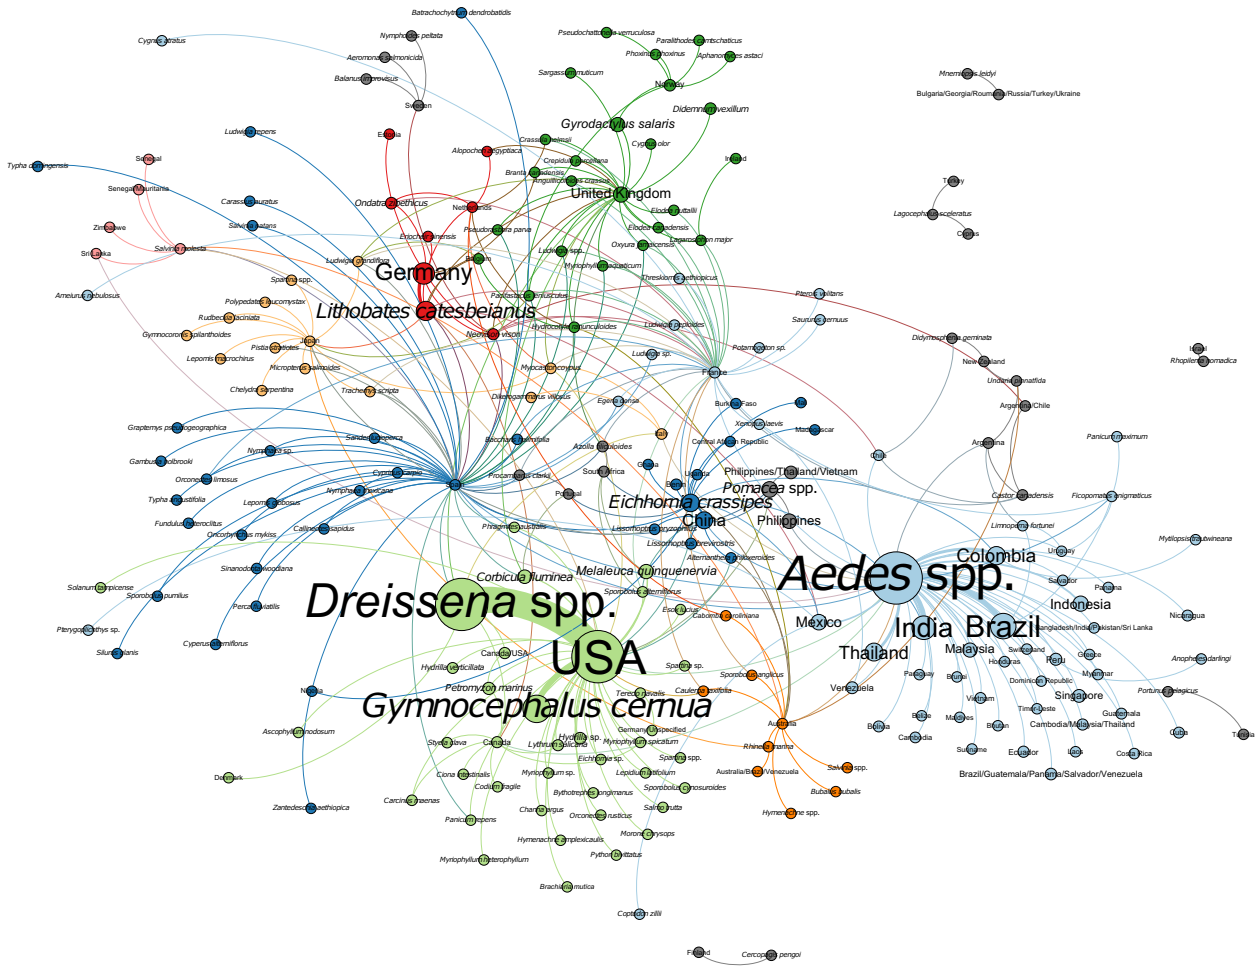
Batrachochytrium dendrobatidis
Cygnus atratus
Nymphoides peltata
Aeromonas salmonicida
Balanus improvisus
Sweden
Pseudochattonella verruculosa
Paralithodes camtschaticus
Phoxinus phoxinus
Aphanomyces astaci
Sargassum muticum
Norway
Didemnum vexillum
Mnemiopsis leidyi
Bulgaria/Georgia/Roumania/Russia/Turkey/Ukraine
Gyrodactylus salaris
Ludwigia grandiflora
Estonia
Crassula helmsii
Cygnus olor
Alopochen aegyptiaca
Crepidula fornicata
Ireland
Typha domingensis
Senegal
Branta canadensis
Anguillicoloides crassus
Senegal/Mauritania
United Kingdom
Turkey
Carassius auratus
Ondatra zibethicus
Netherlands
Elodea nuttallii
Lagocephalus sceleratus
Zimbabwe
Salvinia natans
Eriocheir sinensis
Elodea canadensis
Cyprus
Sri Lanka
Salvinia molesta
Pseudorasbora parva
Oxyura jamaicensis
Lagarosiphon major
Ludwigia spp.
Belgium
Myriophyllum aquaticum
Ludwigia grandiflora
Germany
Threskiornis aethiopicus
Spartina spp.
Ameiurus nebulosus
Pacifastacus leniusculus
Pterois volitans
Polypedates leucomystax
Lithobates catesbeianus
Rudbeckia laciniata
Saururus cernuus
Gymnocoronis spilanthoides
Hydrocotyle ranunculoides
Ludwigia peploides
Israel
Didymosphenia geminata
Rhopilema nomadica
Pistia stratiotes
Japan
Neovison vison
Lepomis macrochirus
Potamogeton sp.
Micropterus salmoides
Ludwigia sp.
New Zealand
Myocastor coypus
France
Undaria pinnatifida
Chelydra serpentina
Trachemys scripta
Argentina/Chile
Dikerogammarus villosus
Egeria densa
Burkina Faso
Mali
Graptemys pseudogeographica
Xenopus laevis
Sander lucioperca
Madagascar
Argentina
Panicum maximum
Baccharis halimifolia
Azolla filiculoides
Central African Republic
Nymphaea sp.
Gambusia holbrooki
Iran
Chile
Ghana
Philippines/Thailand/Vietnam
Cyprinus carpio
South Africa
Orconectes limosus
Procambarus clarkii
Lepomis gibbosus
Pomacea spp.
Castor canadensis
Ficopomatus enigmaticus
Nymphaea mexicana
Portugal
Typha angustifolia
Eichhornia crassipes
Benin
Fundulus heteroclitus
Phragmites australis
Philippines
Limnoperna fortunei
Lissorhoptrus oryzophilus
China
Mytilopsis trautwineana
Callinectes sapidus
Oncorhynchus mykiss
Lissachatina fulica
Lissorhoptrus brevirostris
Uruguay
Alternanthera philoxeroides
Colombia
Sinanodonta woodiana
Salvador
Panama
Melaleuca quinquenervia
Aedes spp.
Solanum elaeagnifolium
Corbicula fluminea
Indonesia
Sporobolus pumilus
Sporobolus alterniflorus
Dreissena spp.
Percarina fluviatilis
Esox lucius
Cabomba caroliniana
Mexico
India
Brazil
Bangladesh/India/Pakistan/Sri Lanka
Nicaragua
Pterygoplichthys sp.
Cyperus eragrostis
Switzerland
Malaysia
Greece
Anopheles darlingi
Silurus glanis
Canada USA
Thailand
Honduras
Peru
USA
Spartina sp.
Myanmar
Hydrilla verticillata
Sporobolus anglicus
Paraguay
Brunei
Dominican Republic
Portunus pelagicus
Petromyzon marinus
Terede navalis
Caulerpa taxifolia
Venezuela
Singapore
Nigeria
Gymnocephalus cernua
Vietnam
Timor-Leste
Guatemala
Australia
Bolivia
Belize
Maldives
Bhutan
Cambodia/Malaysia/Thailand
Ascophyllum nodosum
Germany unspecified
Cuba
Tahiti
Hydrilla sp.
Stylela clava
Canada
Lythrum salicaria
Myriophyllum spicatum
Rhinella marina
Cambodia
Suriname
Ecuador
Laos
Costa Rica
Eichhornia sp.
Spartina spp.
Salvinia spp.
Denmark
Ciona intestinalis
Myriophyllum sp.
Lepidium latifolium
Australia/Brazil/Venezuela
Brazil/Guatemala/Panama/Salvador/Venezuela
Codium fragile
Bythotrephes longimanus
Sporobolus cynosuroides
Bubalus bubalis
Carcinus maenas
Chara argus
Salmo trutta
Hymenachne spp.
Zantedeschia aethiopica
Orconectes rusticus
Panicum repens
Morone chrysops
Hymenachne amplexicaulis
Python bivittatus
Myriophyllum heterophyllum
Brachiaria mutica
Coptodon zillii
Finland
Cercopagis pengoi